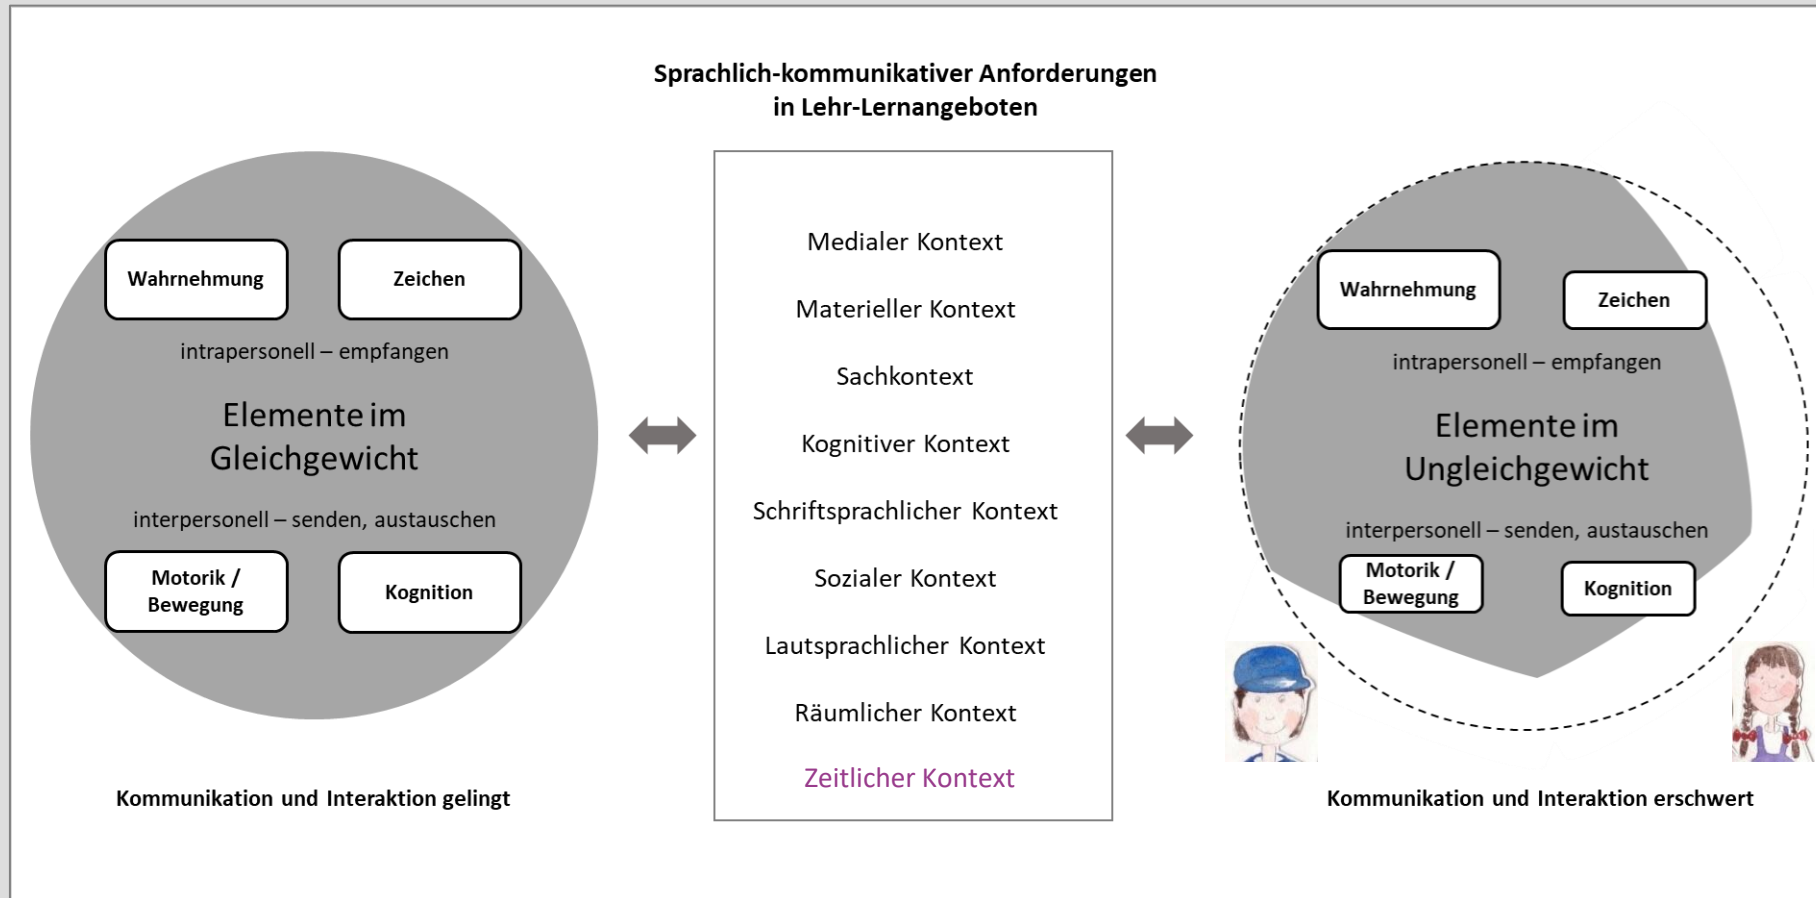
Sprachlich-kommunikativer Anforderungen in Lehr-Lernangeboten

Wahrnehmung

Zeichen

intrapersonell – empfangen

Elemente im Gleichgewicht

interpersonell – senden, austauschen

Motorik / Bewegung

Kognition

Kommunikation und Interaktion gelingt

Medialer Kontext

Materieller Kontext

Sachkontext

Kognitiver Kontext

Schriftsprachlicher Kontext

Sozialer Kontext

Lautsprachlicher Kontext

Räumlicher Kontext

Zeitlicher Kontext

Wahrnehmung

Zeichen

intrapersonell – empfangen

Elemente im Ungleichgewicht

interpersonell – senden, austauschen

Motorik / Bewegung

Kognition

Kommunikation und Interaktion erschwert